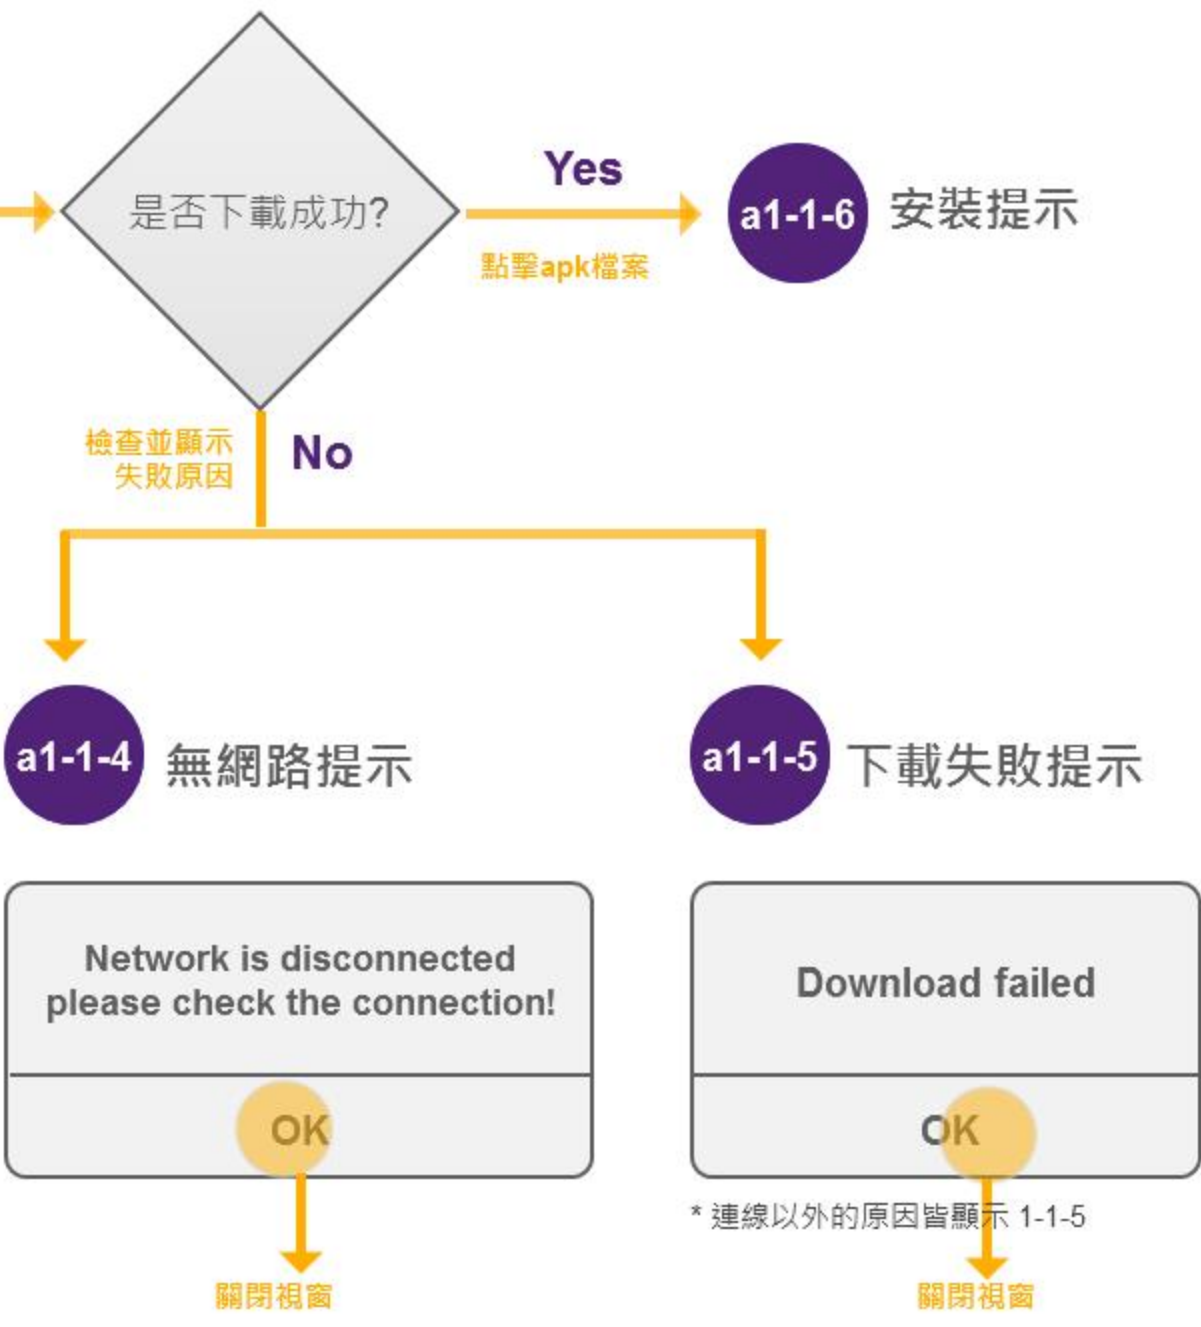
是否下載成功?

Yes

點擊apk檔案

a1-1-6 安裝提示

檢查並顯示
失敗原因

No

a1-1-4 無網路提示

a1-1-5 下載失敗提示

Network is disconnected
please check the connection!

OK

關閉視窗

Download failed

OK

* 連線以外的原因皆顯示 1-1-5

關閉視窗